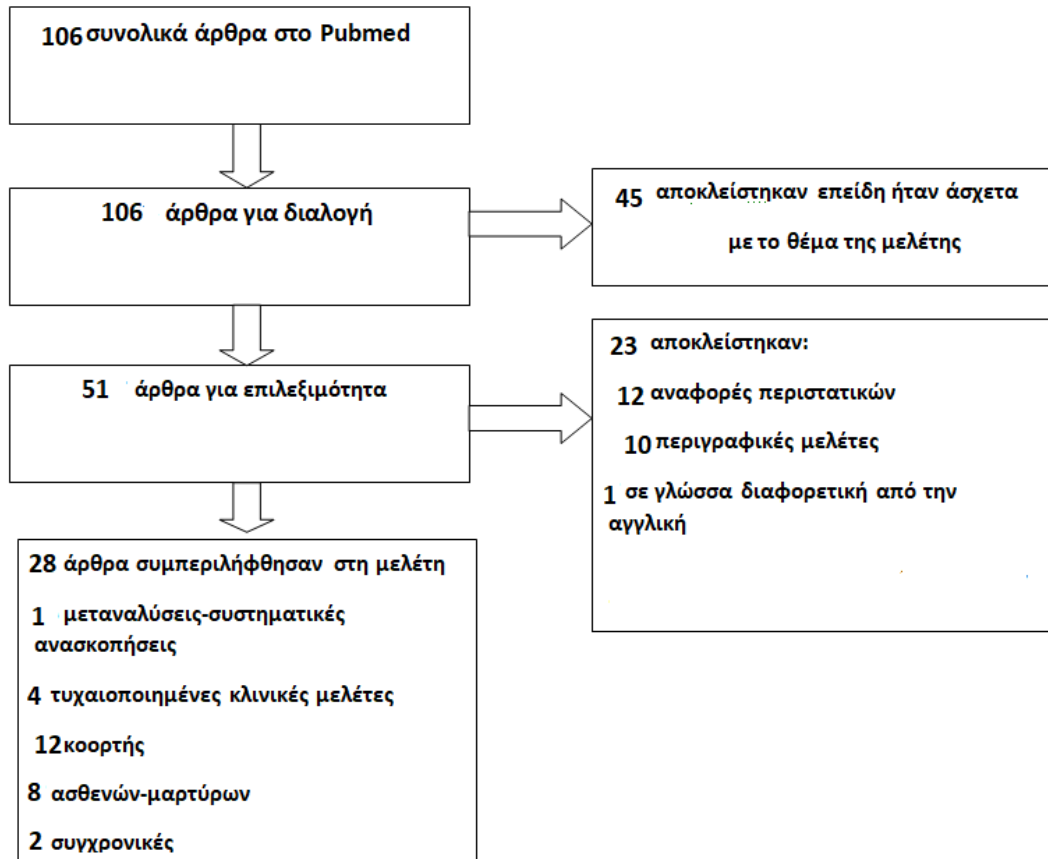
106 συνολικά άρθρα στο Pubmed

106 άρθρα για διαλογή

45 αποκλείστηκαν επειδή ήταν άσχετα με το θέμα της μελέτης

51 άρθρα για επιλεξιμότητα

23 αποκλείστηκαν:

12 αναφορές περιστατικών

10 περιγραφικές μελέτες

1 σε γλώσσα διαφορετική από την αγγλική

28 άρθρα συμπεριλήφθησαν στη μελέτη

1 μεταναλύσεις-συστηματικές ανασκοπήσεις

4 τυχαιοποιημένες κλινικές μελέτες

12 κοορτής

8 ασθενών-μαρτύρων

2 συγχρονικές